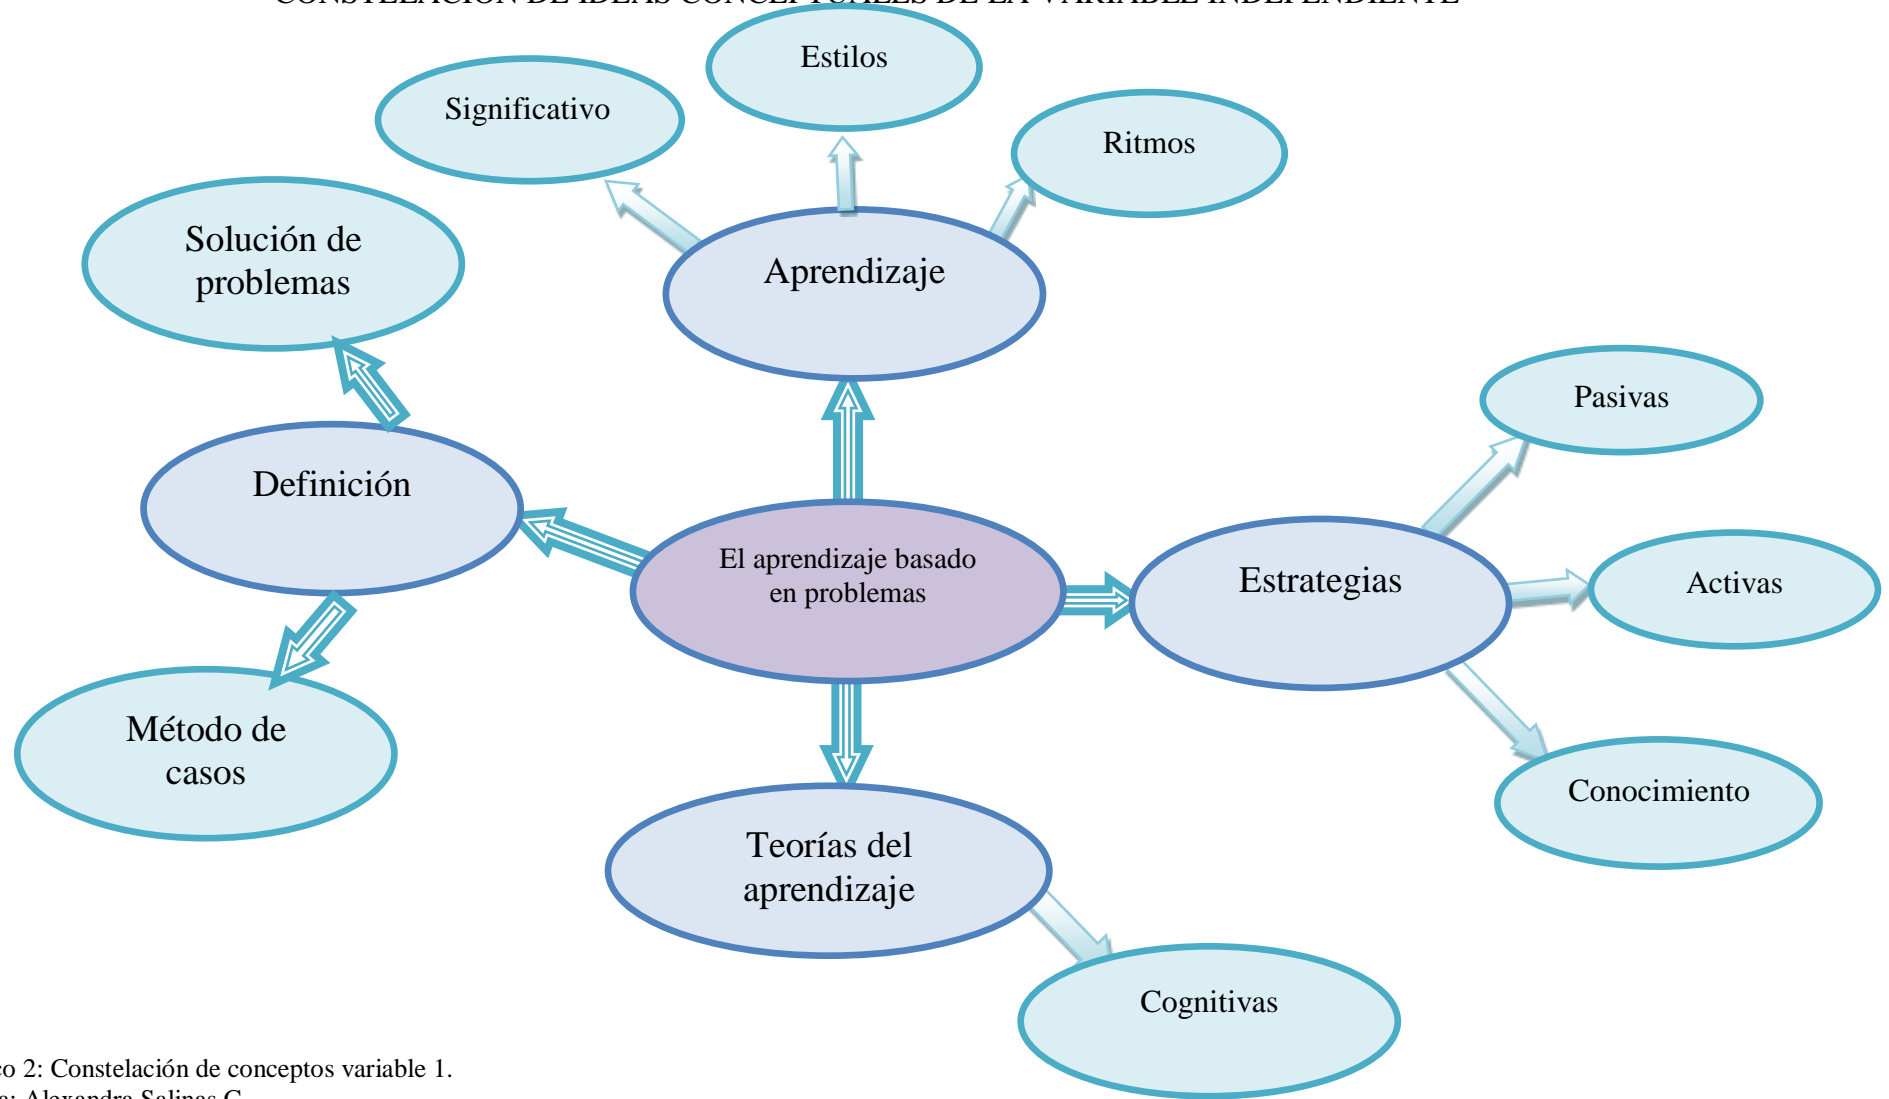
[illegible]

Estilos

Significativo

Ritmos

Solución de problemas

Aprendizaje

Pasivas

Definición

El aprendizaje basado en problemas

Estrategias

Activas

Método de casos

Conocimiento

Teorías del aprendizaje

Cognitivas

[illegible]co 2: Constelación de conceptos variable 1.
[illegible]a: Alexandra Salinas C.